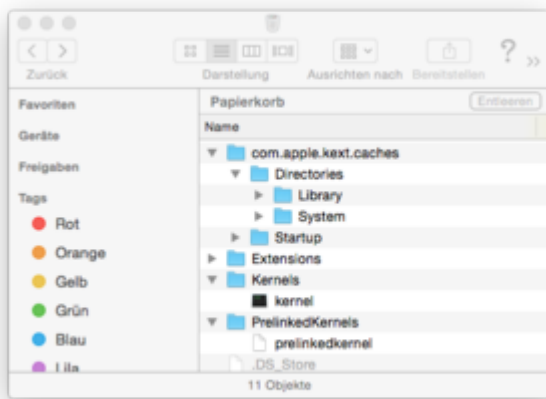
Zurück

Darstellung

Ausrichten nach

Bereitstellen

Favoriten

Geräte

Freigaben

Tags

Rot

Orange

Gelb

Grün

Blau

Lila

Papierkorb

Entleeren

Name

com.apple.kext.caches

Directories

Library

System

Startup

Extensions

Kernels

kernel

PrelinkedKernels

prelinkedkernel

.DS_Store

11 Objekte